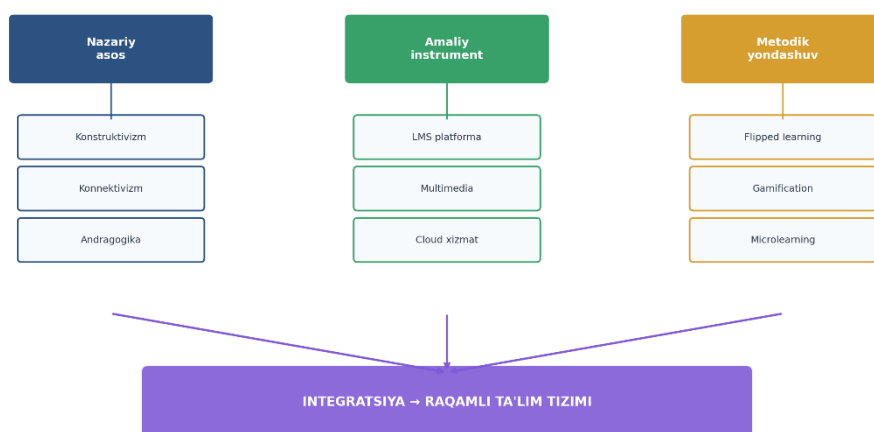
Nazariy asos

Konstruktivizm

Konnektivizm

Andragogika

Amaliy instrument

LMS platforma

Multimedia

Cloud xizmat

Metodik yondashuv

Flipped learning

Gamification

Microlearning

INTEGRATSIYA → RAQAMLI TA'LIM TIZIMI